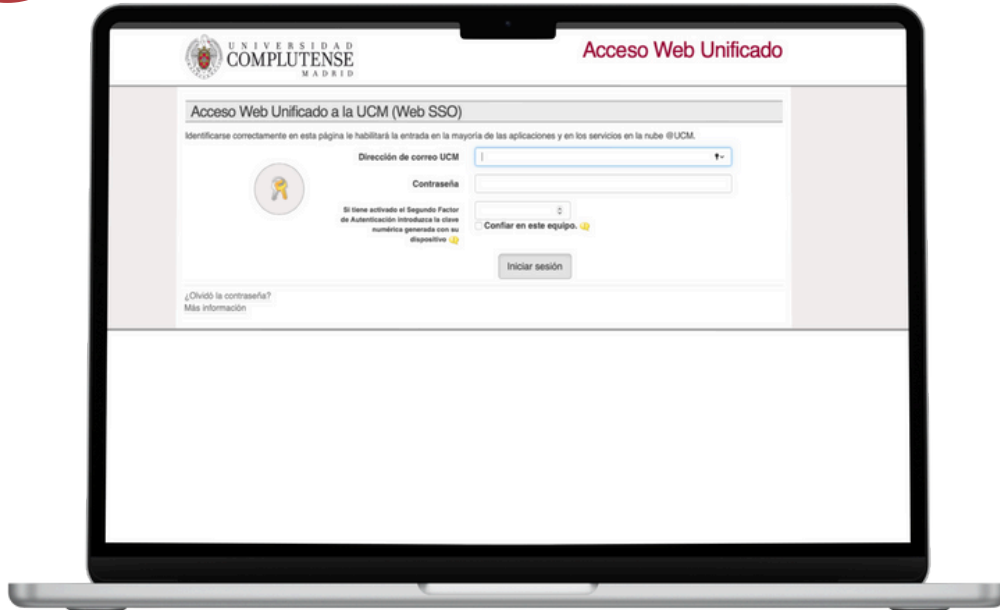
UNIVERSIDAD COMPLUTENSE MADRID

Acceso Web Unificado

Acceso Web Unificado a la UCM (Web SSO)

Identificarse correctamente en esta página le habilitará la entrada en la mayoría de las aplicaciones y en los servicios en la nube @UCM.

Dirección de correo UCM

Contraseña

Si tiene activado el Segundo Factor de Autenticación introduzca la clave numérica generada con su dispositivo

Confiar en este equipo.

Iniciar sesión

¿Olvidó la contraseña?
Más información